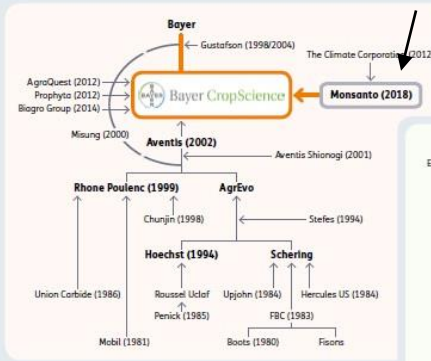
Bayer
Gustafson (1998/2004)
The Climate Corporation (2012
AgroQuest (2012)
Prophyta (2012)
Biagro Group (2014)
Bayer CropScience
Monsanto (2018)
Misung (2000)
Aventis (2002)
Aventis Shionogi (2001)
Rhone Poulenc (1999)
AgrEvo
Chunjin (1998)
Stefes (1994)
Hoechst (1994)
Schering
Union Carbide (1986)
Roussel Uclaf
Upjohn (1984)
Hercules US (1984)
Penick (1985)
FBC (1983)
Mobil (1981)
Boots (1980)
Fisons